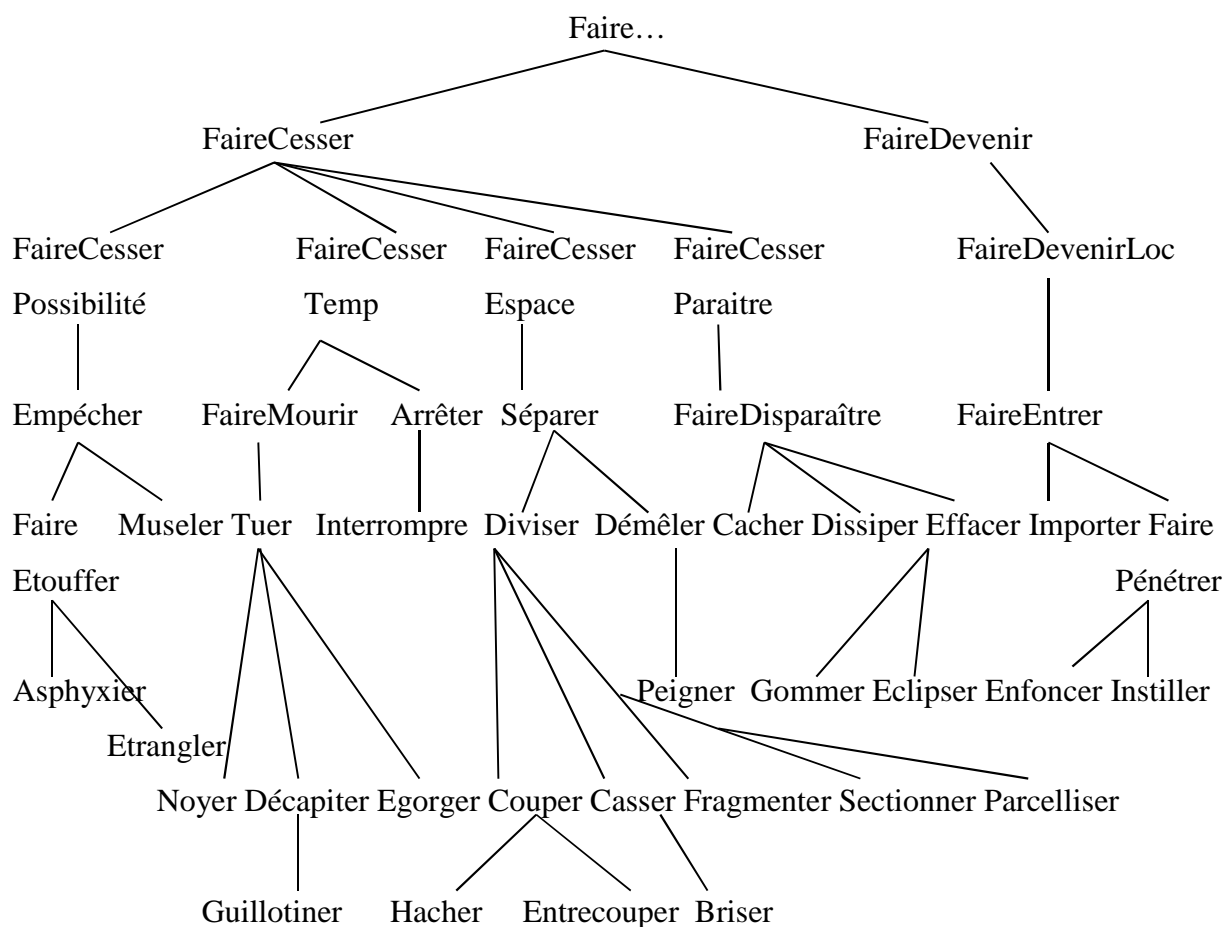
Faire…

FaireCesser

FaireDevenir

FaireCesser Possibilité

FaireCesser Temp

FaireCesser Espace

FaireCesser Paraitre

FaireDevenirLoc

Empécher

FaireMourir

Arrêter

Séparer

FaireDisparaître

FaireEntrer

Faire Etouffer

Museler

Tuer

Interrompre

Diviser

Démêler

Cacher

Dissiper

Effacer

Importer

Faire Pénétrer

Asphyxier

Etrangler

Peigner

Gommer

Eclipser

Enfoncer

Instiller

Noyer

Décapiter

Egorger

Couper

Casser

Fragmenter

Sectionner

Parcelliser

Guillotiner

Hacher

Entrecouper

Briser